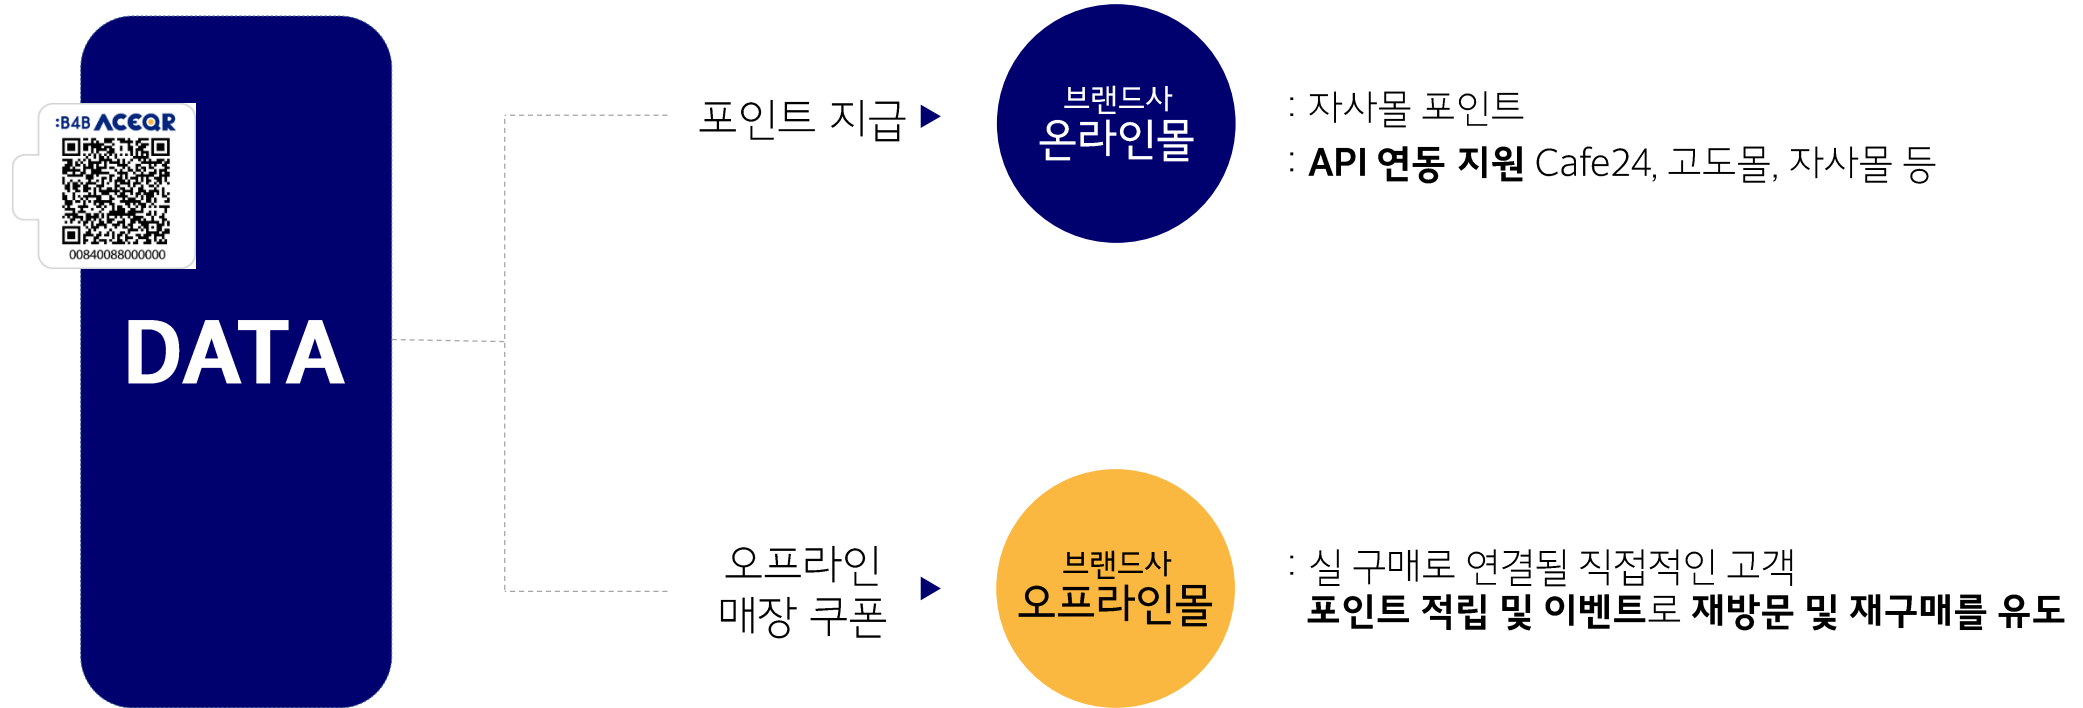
:B4B ACEQR

00840088000000

DATA

포인트 지급 ▶

브랜드사
온라인몰

: 자사몰 포인트
: API 연동 지원 Cafe24, 고도몰, 자사몰 등

오프라인
매장 쿠폰 ▶

브랜드사
오프라인몰

: 실 구매로 연결될 직접적인 고객
포인트 적립 및 이벤트로 재방문 및 재구매를 유도